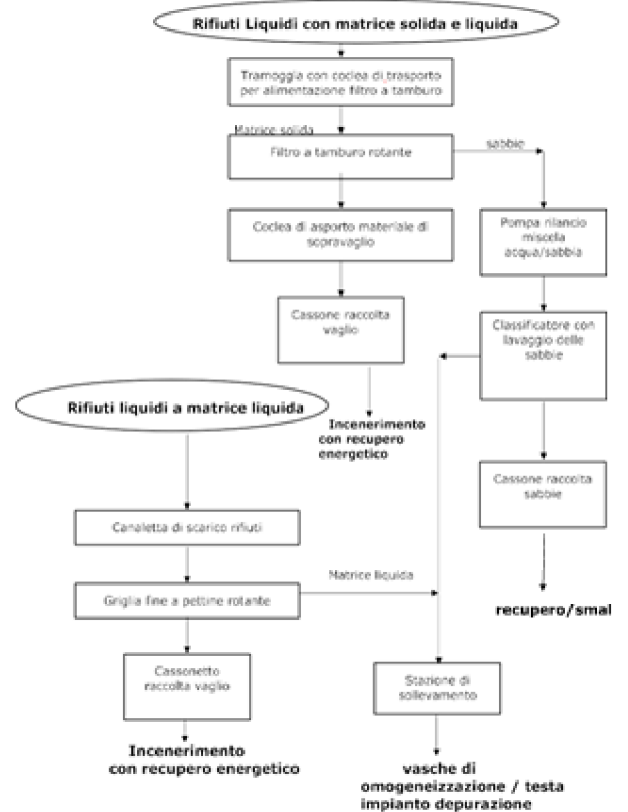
Rifiuti Liquidi con matrice solida e liquida

Tramoggia con coclea di trasporto per alimentazione filtro a tamburo

Matrice solida

Filtro a tamburo rotante

sabbie

Coclea di asporto materiale di sopravaglio

Pompa rilancio miscela acqua/sabbia

Cassone raccolta vaglio

Classificatore con lavaggio delle sabbie

Rifiuti liquidi a matrice liquida

Incenerimento con recupero energetico

Cassone raccolta sabbie

Canaletta di scarico rifiuti

Matrice liquida

Griglia fine a pettine rotante

recupero/smal

Cassonetto raccolta vaglio

Stazione di sollevamento

Incenerimento con recupero energetico

vasche di omogeneizzazione / testa impianto depurazione